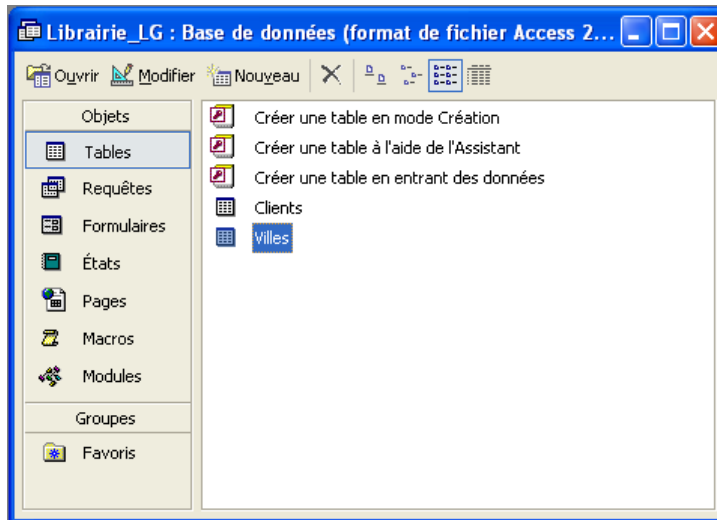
Librairie_LG : Base de données (format de fichier Access 2...

Ouvrir Modifier Nouveau

Objets
Tables
Requêtes
Formulaires
États
Pages
Macros
Modules
Groupes
Favoris

Créer une table en mode Création
Créer une table à l'aide de l'Assistant
Créer une table en entrant des données
Clients
Villes